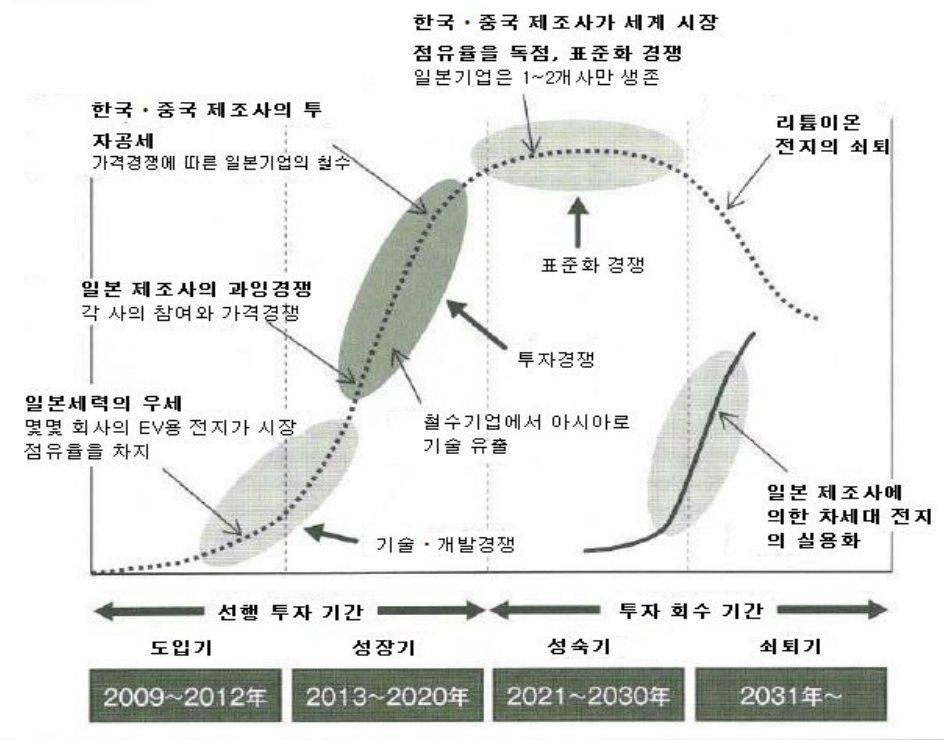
한국・중국 제조사가 세계 시장 점유율을 독점, 표준화 경쟁
일본기업은 1~2개사만 생존

한국・중국 제조사의 투자공세
가격경쟁에 따른 일본기업의 철수

리튬이온 전지의 쇠퇴

표준화 경쟁

일본 제조사의 과잉경쟁
각 사의 참여와 가격경쟁

투자경쟁

일본세력의 우세
몇몇 회사의 EV용 전지가 시장 점유율을 차지

철수기업에서 아시아로 기술 유출

일본 제조사에 의한 차세대 전지의 실용화

기술・개발경쟁

선행 투자 기간

투자 회수 기간

도입기

성장기

성숙기

쇠퇴기

2009~2012年

2013~2020年

2021~2030年

2031年~